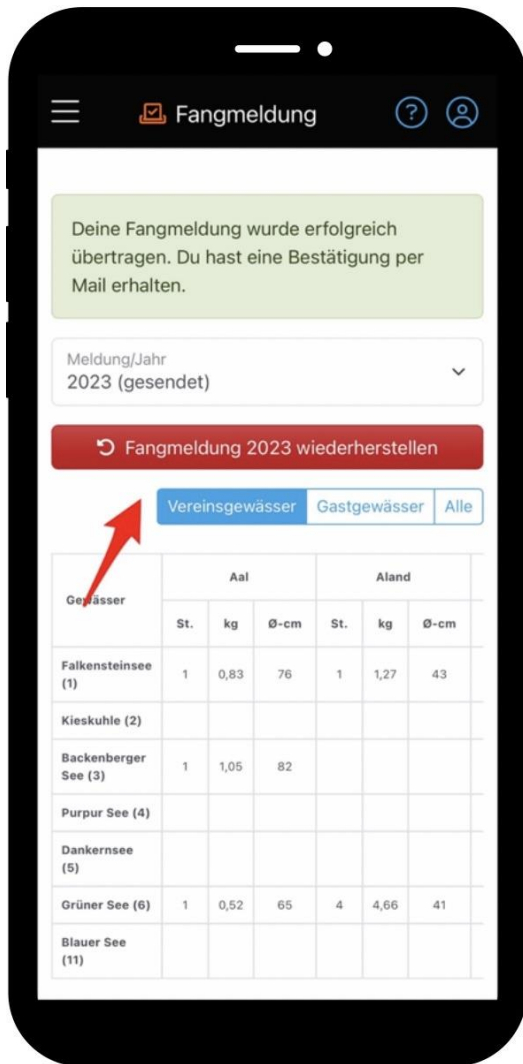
Fangmeldung

Deine Fangmeldung wurde erfolgreich übertragen. Du hast eine Bestätigung per Mail erhalten.

Meldung/Jahr
2023 (gesendet)

Fangmeldung 2023 wiederherstellen

Vereinsgewässer | Gastgewässer | Alle

| Gewässer | Aal St. | Aal kg | Aal Ø-cm | Aland St. | Aland kg | Aland Ø-cm |
|---|---|---|---|---|---|---|
| Falkensteinsee (1) | 1 | 0,83 | 76 | 1 | 1,27 | 43 |
| Kieskuhle (2) | | | | | | |
| Backenberger See (3) | 1 | 1,05 | 82 | | | |
| Purpur See (4) | | | | | | |
| Dankernsee (5) | | | | | | |
| Grüner See (6) | 1 | 0,52 | 65 | 4 | 4,66 | 41 |
| Blauer See (11) | | | | | | |